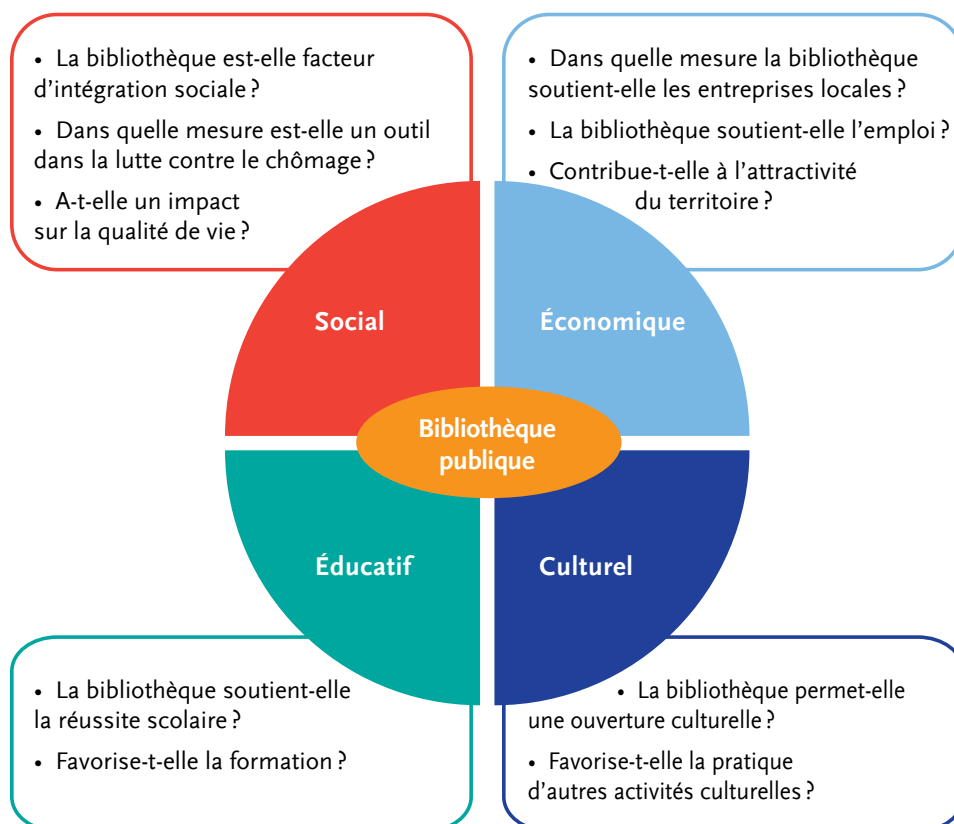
• La bibliothèque est-elle facteur d’intégration sociale ?

• Dans quelle mesure est-elle un outil dans la lutte contre le chômage ?

• A-t-elle un impact sur la qualité de vie ?

• Dans quelle mesure la bibliothèque soutient-elle les entreprises locales ?

• La bibliothèque soutient-elle l’emploi ?

• Contribue-t-elle à l’attractivité du territoire ?

Social

Économique

Bibliothèque publique

Éducatif

Culturel

• La bibliothèque soutient-elle la réussite scolaire ?

• Favorise-t-elle la formation ?

• La bibliothèque permet-elle une ouverture culturelle ?

• Favorise-t-elle la pratique d’autres activités culturelles ?